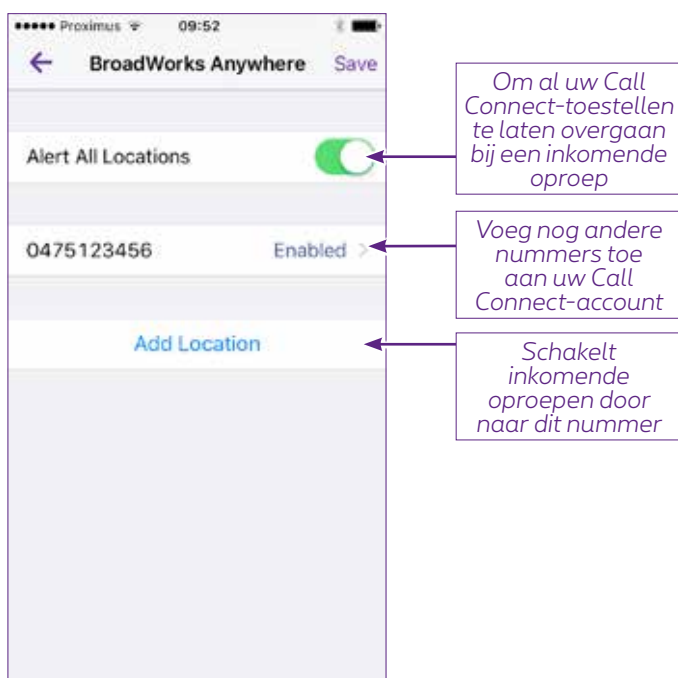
Proximus 09:52

BroadWorks Anywhere Save

Alert All Locations

0475123456 Enabled

Add Location

Om al uw Call Connect-toestellen te laten overgaan bij een inkomende oproep

Voeg nog andere nummers toe aan uw Call Connect-account

Schakelt inkomende oproepen door naar dit nummer